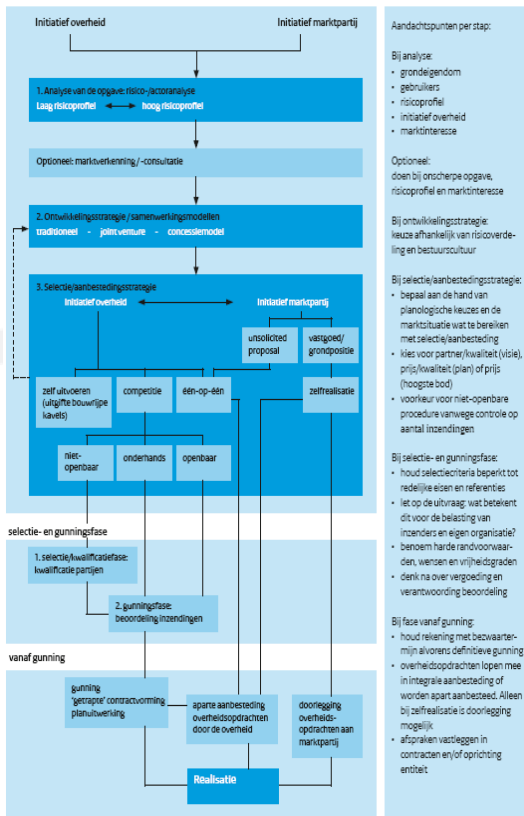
Initiatief overheid

Initiatief marktpartij

1. Analyse van de opgave: risico-/actoranalyse

Laag risicoprofiel

hoog risicoprofiel

Optioneel: marktverkenning / -consultatie

2. Ontwikkelingsstrategie / samenwerkingsmodellen

traditioneel - joint venture - concessiemodel

3. Selectie/aanbestedingsstrategie

Initiatief overheid

Initiatief marktpartij

unsolicited proposal

vastgoed/ grondpositie

zelf uitvoeren (uitgifte bouwrijpe kavels)

competitie

één-op-één

zelfrealisatie

niet-openbaar

onderhands

openbaar

selectie- en gunningsfase

1. selectie/kwalificatiefase: kwalificatie partijen

2. gunningsfase: beoordeling inzendingen

vanaf gunning

gunning 'getrapte' contractvorming planuitwerking

aparte aanbesteding overheidsopdrachten door de overheid

doorlegging overheids-opdrachten aan marktpartij

Realisatie

Aandachtspunten per stap:

Bij analyse:
• grondeigendom
• gebruikers
• risicoprofiel
• initiatief overheid
• marktinteresse

Optioneel:
doen bij onscherpe opgave, risicoprofiel en marktinteresse

Bij ontwikkelingsstrategie:
keuze afhankelijk van risicoverdeling en bestuurscultuur

Bij selectie/aanbestedingsstrategie:
• bepaal aan de hand van planologische keuzes en de marktsituatie wat te bereiken met selectie/aanbesteding
• kies voor partner/kwaliteit (visie), prijs/kwaliteit (plan) of prijs (hoogste bod)
• voorkeur voor niet-openbare procedure vanwege controle op aantal inzendingen

Bij selectie- en gunningsfase:
• houd selectiecriteria beperkt tot redelijke eisen en referenties
• let op de uitvraag: wat betekent dit voor de belasting van inzenders en eigen organisatie?
• benoem harde randvoorwaarden, wensen en vrijheidsgraden
• denk na over vergoeding en verantwoording beoordeling

Bij fase vanaf gunning:
• houd rekening met bezwaartermijn alvorens definitieve gunning
• overheidsopdrachten lopen mee in integrale aanbesteding of worden apart aanbesteed. Alleen bij zelfrealisatie is doorlegging mogelijk
• afspraken vastleggen in contracten en/of oprichting entiteit